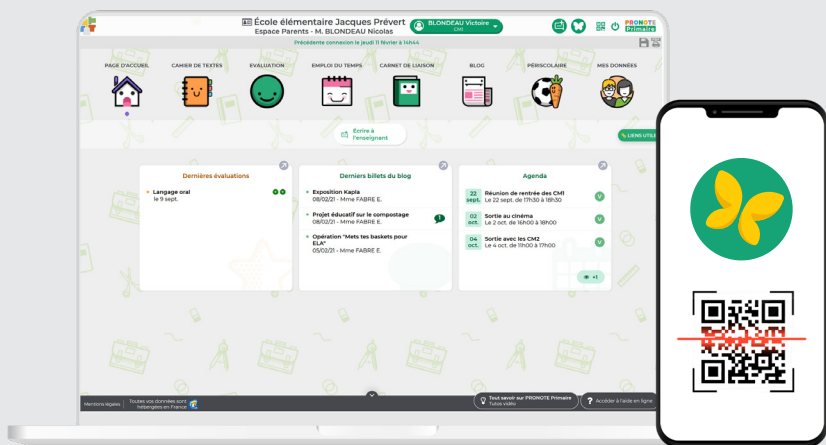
École élémentaire Jacques Prévert
Espace Parents - M. BLONDEAU Nicolas

BLONDEAU Victoire
CM1

PRONOTE Primaire

Précédente connexion le jeudi 11 février à 14h44

PAGE D'ACCUEIL
CAHIER DE TEXTES
EVALUATION
EMPLOI DU TEMPS
CARNET DE LIAISON
BLOG
PÉRISCOLAIRE
MES DONNÉES

Écrire à l'enseignant

LIENS UTILES

Dernières évaluations

Langage oral
le 9 sept.

Derniers billets du blog

Exposition Kapla
08/02/21 - Mme FABRE E.

Projet éducatif sur le compostage
08/02/21 - Mme FABRE E.

Opération "Mets tes baskets pour ELA"
05/02/21 - Mme FABRE E.

Agenda

22 sept. Réunion de rentrée des CM1
Le 22 sept. de 17h30 à 18h30

02 oct. Sortie au cinéma
Le 2 oct. de 16h00 à 18h00

04 oct. Sortie avec les CM2
Le 4 oct. de 11h00 à 17h00

+1

Mentions légales
Toutes vos données sont hébergées en France
Tout savoir sur PRONOTE Primaire
Tutos vidéo
Accéder à l'aide en ligne